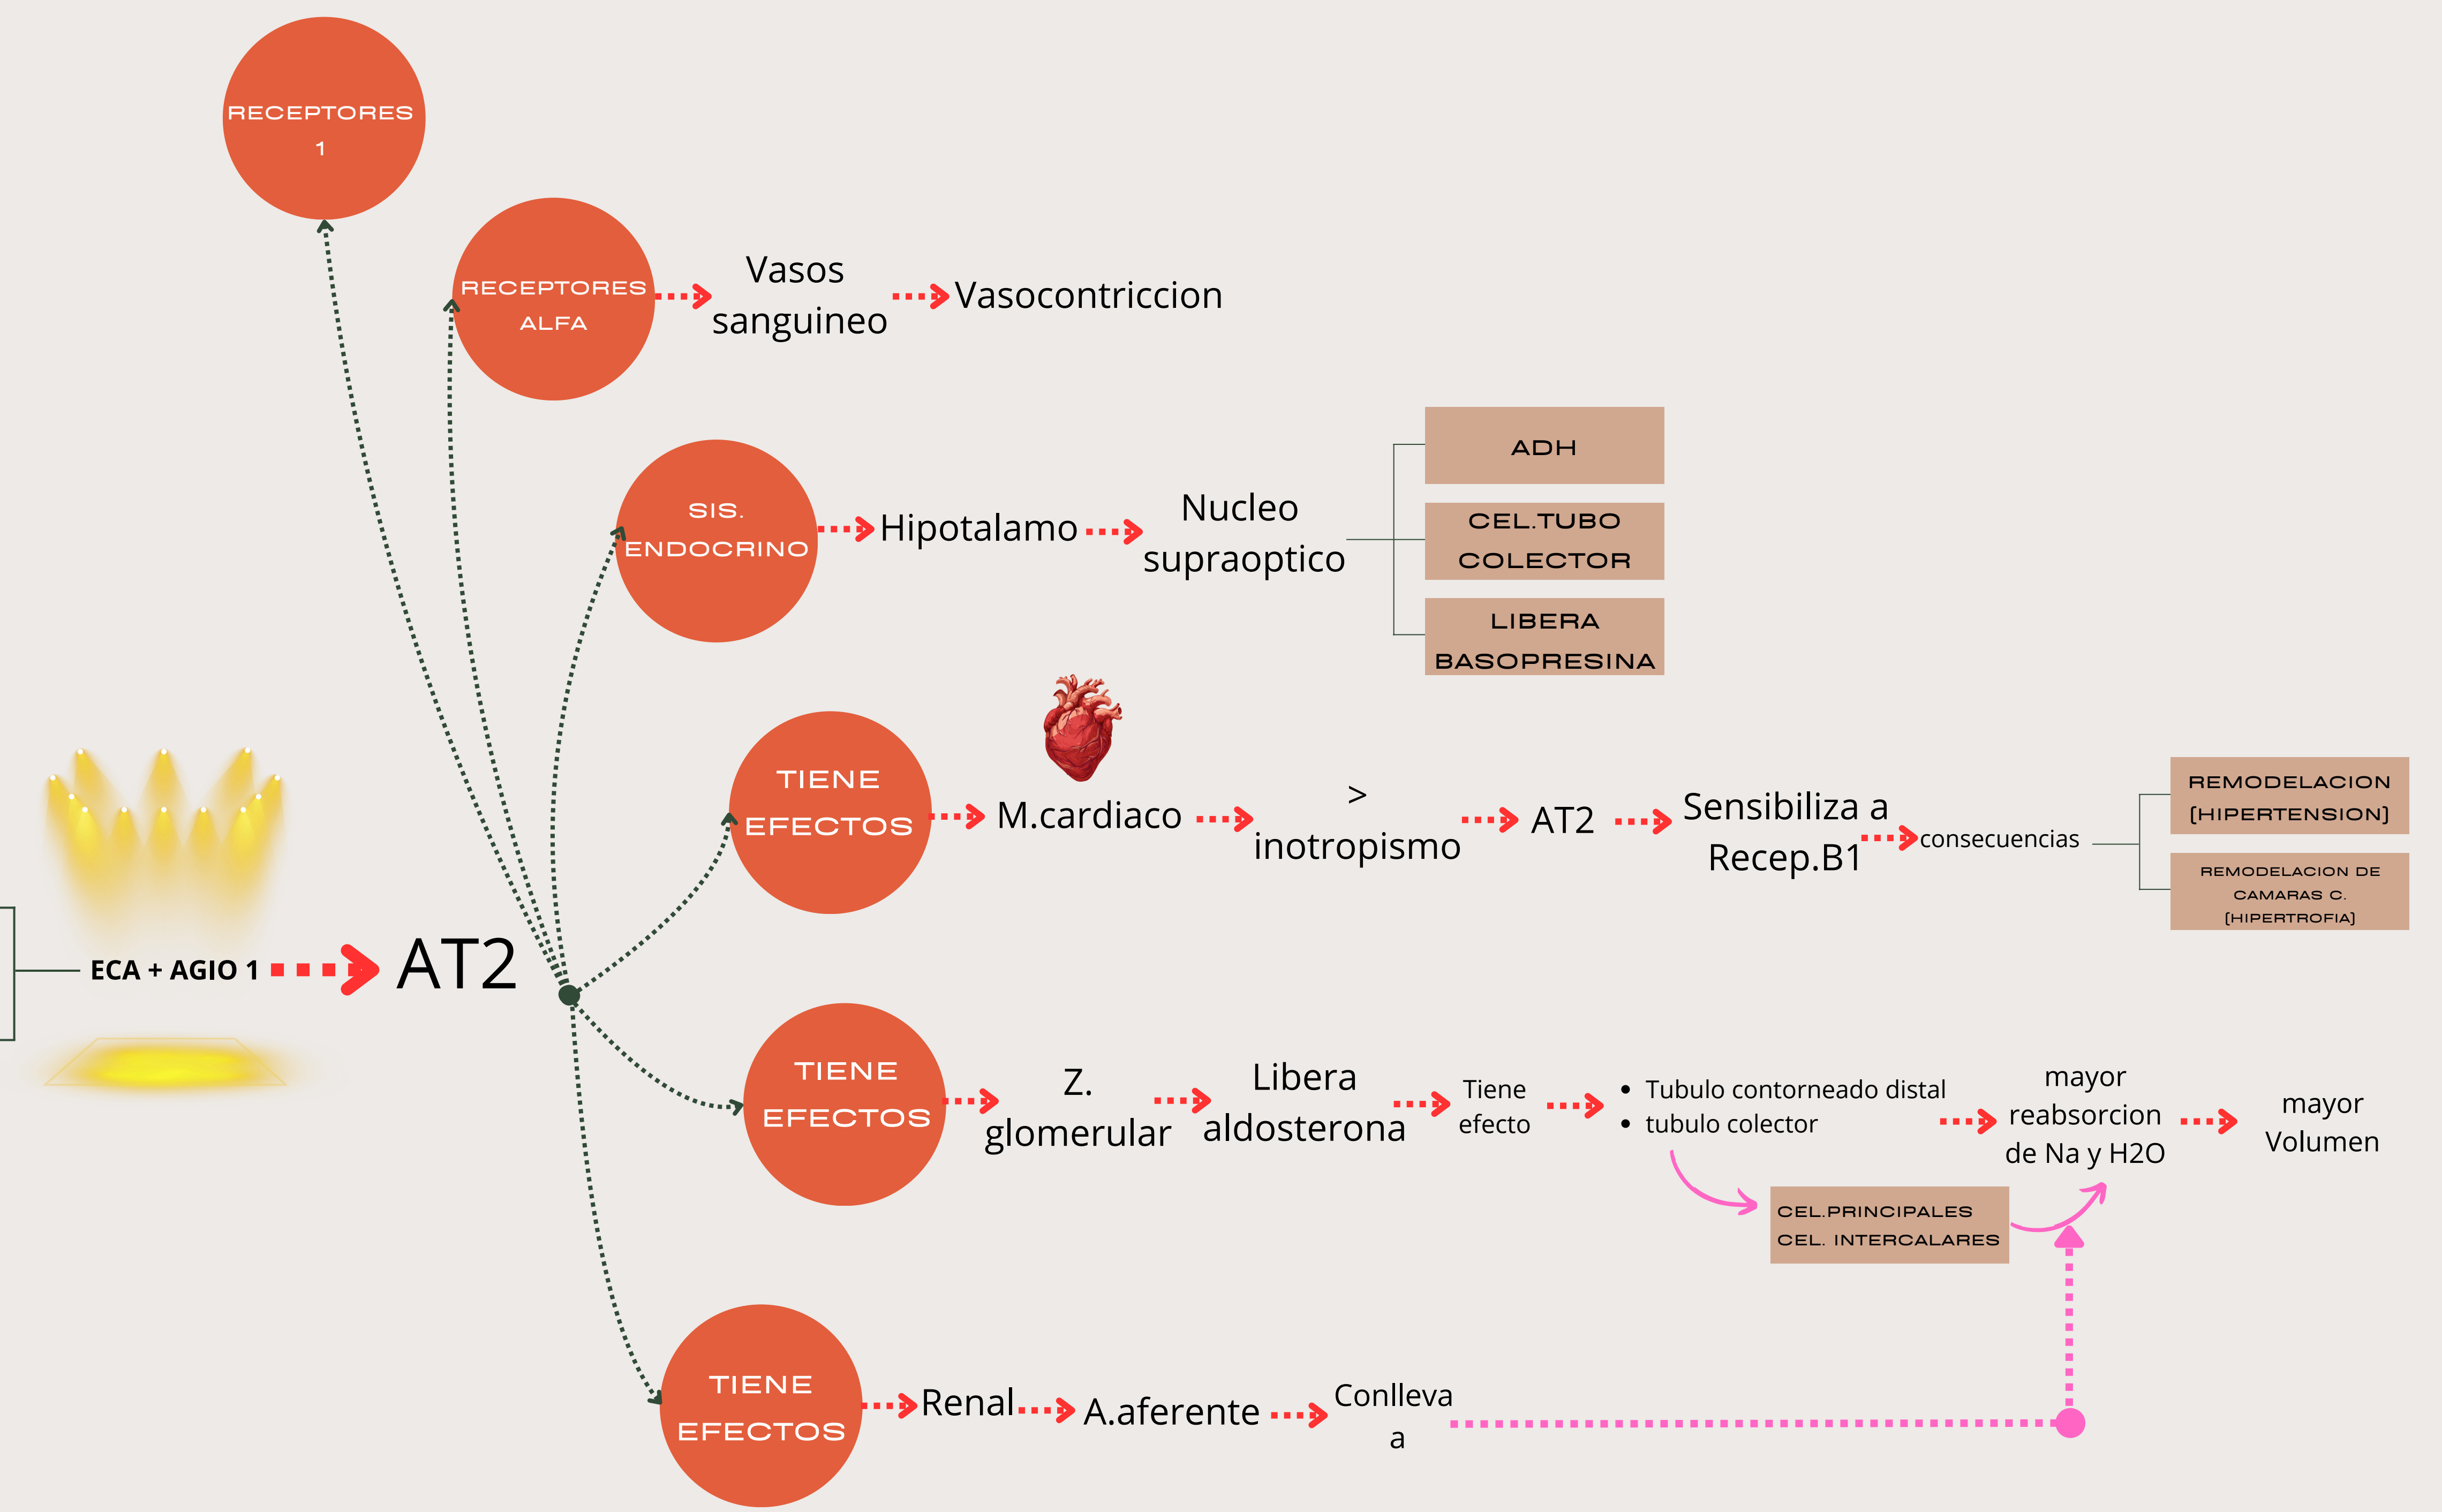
RECEPTORES 1

RECEPTORES ALFA

Vasos sanguineo

Vasocontriccion

SIS. ENDOCRINO

Hipotalamo

Nucleo supraoptico

ADH

CEL.TUBO COLECTOR

LIBERA BASOPRESINA

TIENE EFECTOS

M.cardiaco

> inotropismo

AT2

Sensibiliza a Recep.B1

consecuencias

REMODELACION [HIPERTENSION]

REMODELACION DE CAMARAS C. [HIPERTROFIA]

ECA + AGIO 1

AT2

TIENE EFECTOS

Z. glomerular

Libera aldosterona

Tiene efecto

• Tubulo contorneado distal
• tubulo colector

mayor reabsorcion de Na y H2O

mayor Volumen

CEL.PRINCIPALES
CEL. INTERCALARES

TIENE EFECTOS

Renal

A.aferente

Conlleva a